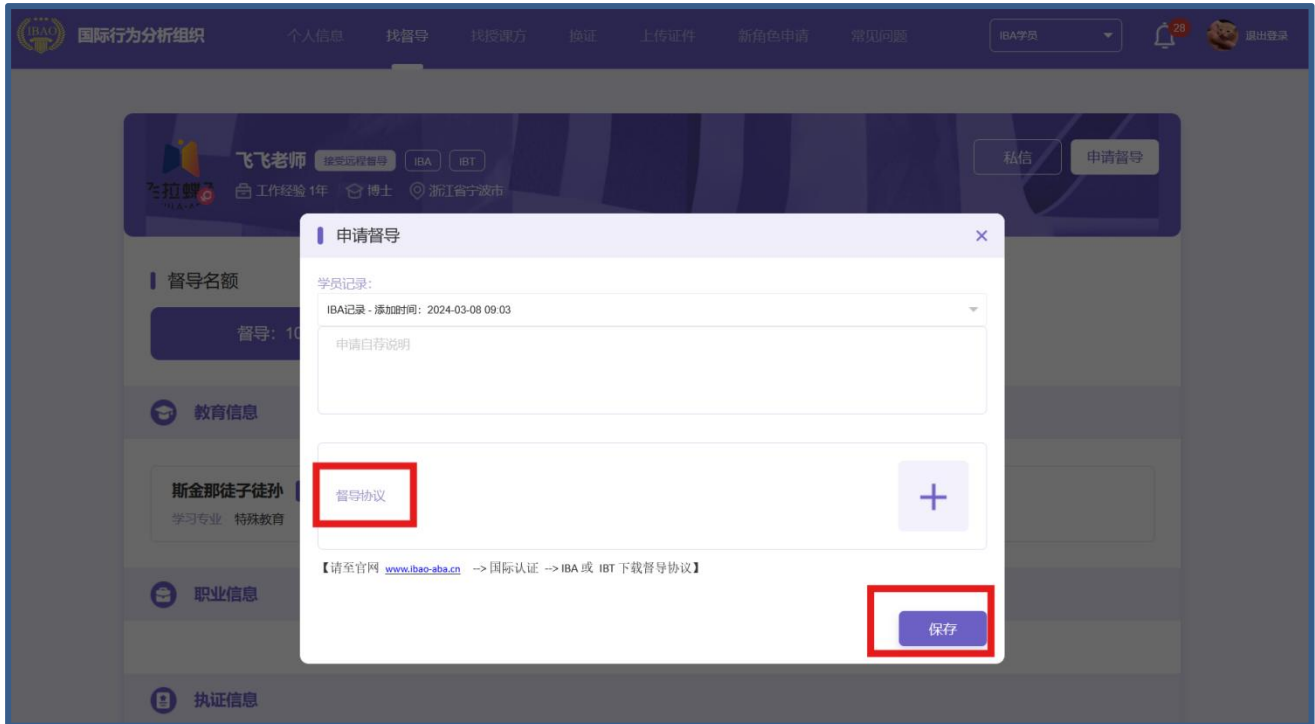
IBAO 国际行为分析组织 个人信息 找督导 找授课方 换证 上传证件 新角色申请 常见问题 IBA学员 28 退出登录

飞飞老师 接受远程督导 IBA IBT
工作经验 1年 博士 浙江省宁波市
私信 申请督导

督导名额
督导：10

教育信息
斯金那徒子徒孙
学习专业 特殊教育

职业信息

执证信息

申请督导 ×

学员记录：
IBA记录 - 添加时间：2024-03-08 09:03
申请自荐说明

督导协议
+

【请至官网 www.ibao-aba.cn --> 国际认证 --> IBA 或 IBT 下载督导协议】

保存